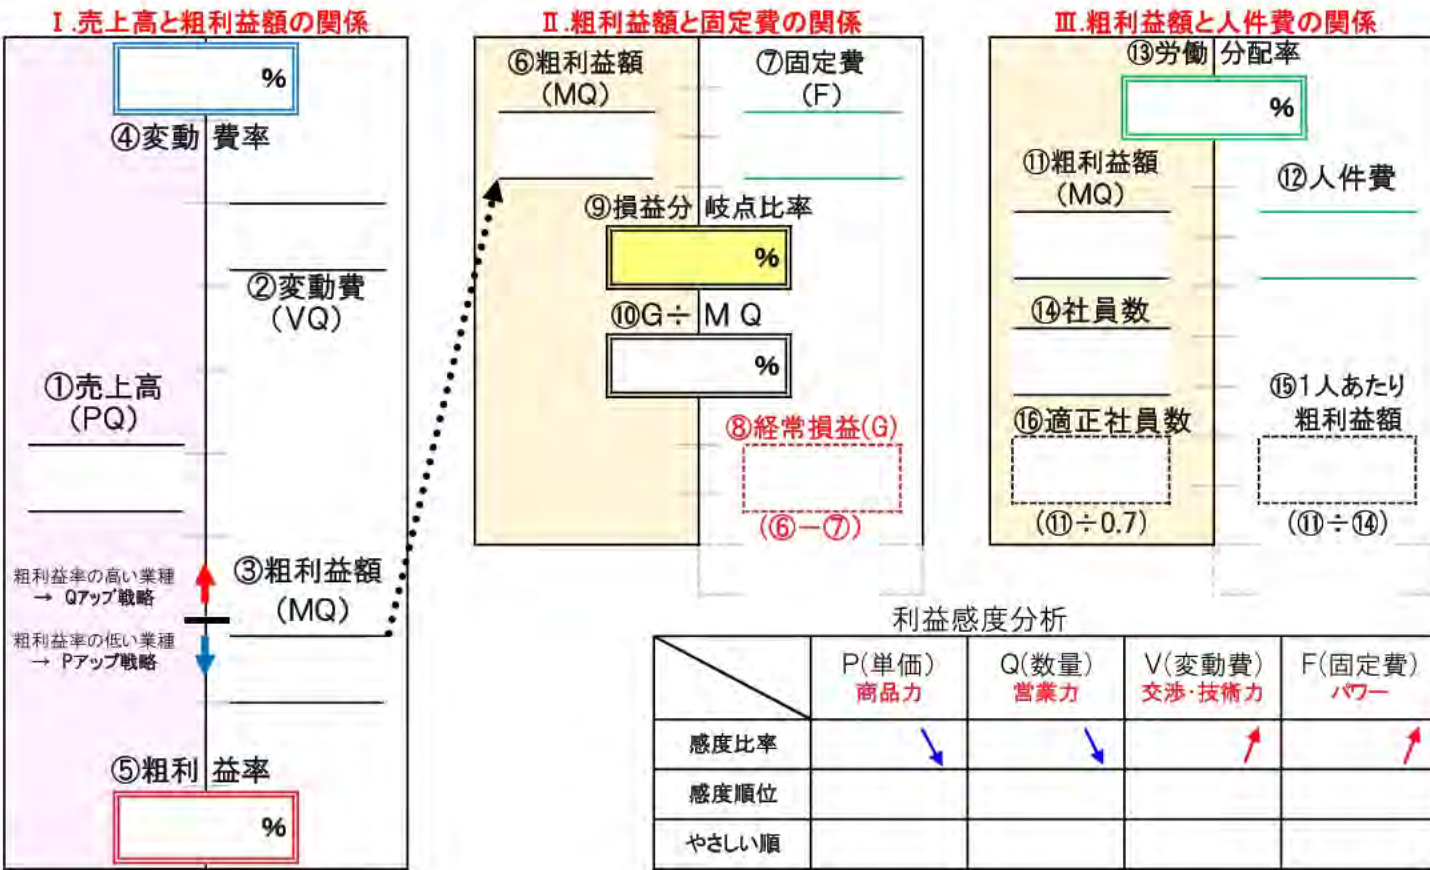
Ⅰ.売上高と粗利益額の関係

%
④変動費率

②変動費
(VQ)

①売上高
(PQ)

粗利益率の高い業種
→ Qアップ戦略

粗利益率の低い業種
→ Pアップ戦略

③粗利益額
(MQ)

⑤粗利益率
%

Ⅱ.粗利益額と固定費の関係

⑥粗利益額
(MQ)

⑦固定費
(F)

⑨損益分岐点比率
%

⑩G÷MQ
%

⑧経常損益(G)
(⑥−⑦)

Ⅲ.粗利益額と人件費の関係

⑬労働分配率
%

⑪粗利益額
(MQ)

⑫人件費

⑭社員数

⑮1人あたり
粗利益額

⑯適正社員数
(⑪÷0.7)

(⑪÷⑭)

利益感度分析

| | P(単価) 商品力 | Q(数量) 営業力 | V(変動費) 交渉·技術力 | F(固定費) パワー |
|---|---|---|---|---|
| 感度比率 | ↘ | ↘ | ↗ | ↗ |
| 感度順位 | | | | |
| やさしい順 | | | | |